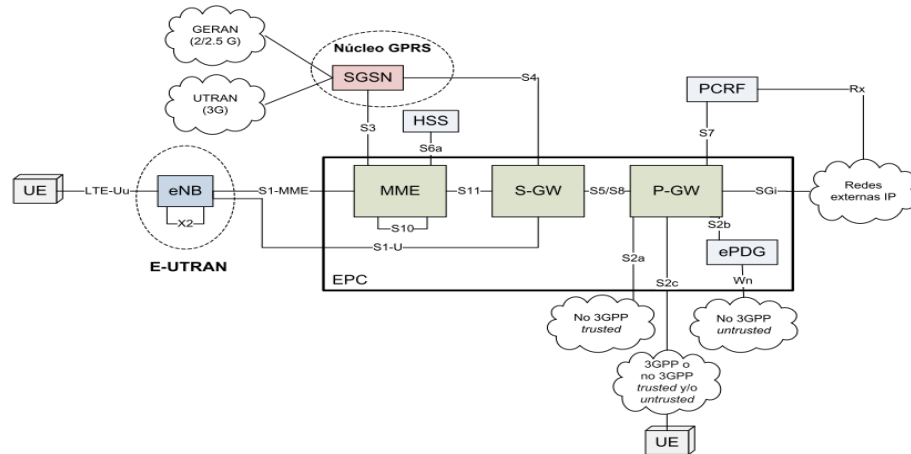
GERAN (2/2.5 G)

Núcleo GPRS

SGSN

UTRAN (3G)

S4

PCRF

Rx

S3

HSS

S7

S6a

UE

LTE-Uu

eNB

S1-MME

MME

S11

S-GW

S5/S8

P-GW

SGi

Redes externas IP

X2

S10

S2b

S1-U

ePDG

E-UTRAN

EPC

S2a

S2c

Wn

No 3GPP trusted

No 3GPP untrusted

3GPP o no 3GPP trusted y/o untrusted

UE